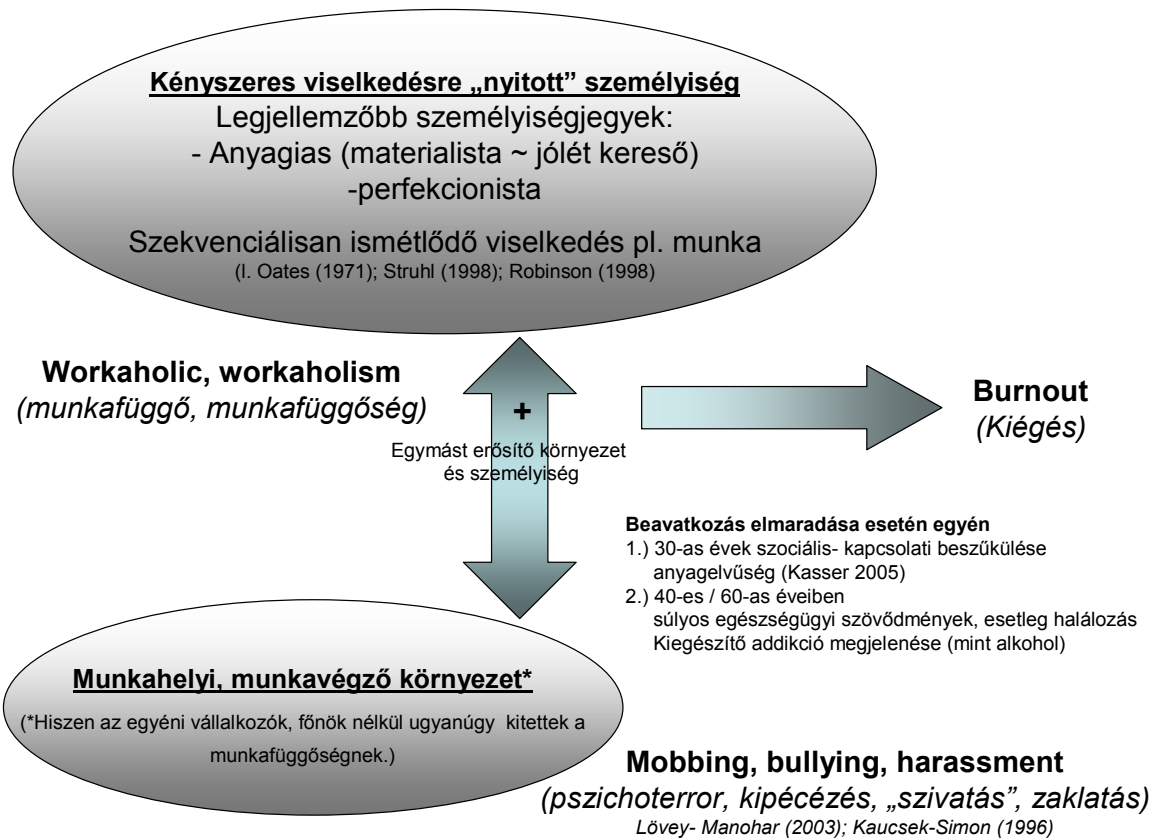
Kényszeres viselkedésre „nyitott" személyiség
Legjellemzőbb személyiségjegyek:
- Anyagias (materialista ~ jólét kereső)
-perfekcionista

Szekvenciálisan ismétlődő viselkedés pl. munka
(l. Oates (1971); Struhl (1998); Robinson (1998)

Workaholic, workaholism
(munkafüggő, munkafüggőség)

+
Egymást erősítő környezet és személyiség

Burnout
(Kiégés)

Beavatkozás elmaradása esetén egyén
1.) 30-as évek szociális- kapcsolati beszűkülése anyagelvűség (Kasser 2005)
2.) 40-es / 60-as éveiben súlyos egészségügyi szövődmények, esetleg halálozás Kiegészítő addikció megjelenése (mint alkohol)

Munkahelyi, munkavégző környezet*
(*Hiszen az egyéni vállalkozók, főnök nélkül ugyanúgy kitettek a munkafüggőségnek.)

Mobbing, bullying, harassment
(pszichoterror, kipécézés, „szivatás", zaklatás)
Lövey- Manohar (2003); Kaucsek-Simon (1996)